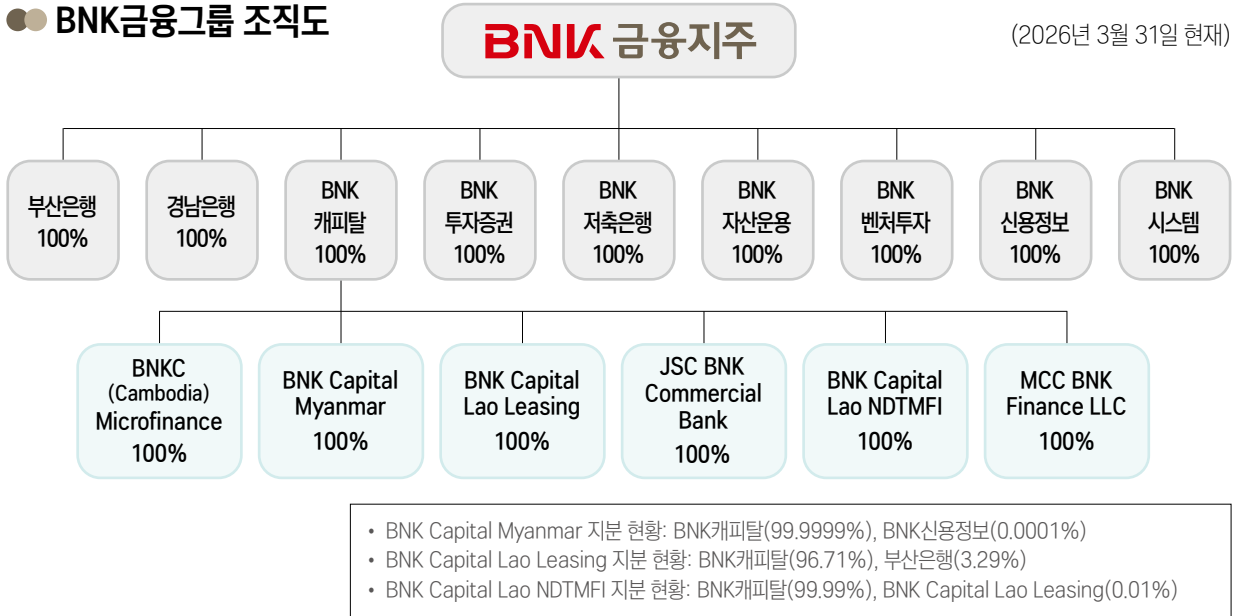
BNK금융그룹 조직도

BNK 금융지주

(2026년 3월 31일 현재)

부산은행 100%

경남은행 100%

BNK 캐피탈 100%

BNK 투자증권 100%

BNK 저축은행 100%

BNK 자산운용 100%

BNK 벤처투자 100%

BNK 신용정보 100%

BNK 시스템 100%

BNKC (Cambodia) Microfinance 100%

BNK Capital Myanmar 100%

BNK Capital Lao Leasing 100%

JSC BNK Commercial Bank 100%

BNK Capital Lao NDTMFI 100%

MCC BNK Finance LLC 100%

• BNK Capital Myanmar 지분 현황: BNK캐피탈(99.9999%), BNK신용정보(0.0001%)
• BNK Capital Lao Leasing 지분 현황: BNK캐피탈(96.71%), 부산은행(3.29%)
• BNK Capital Lao NDTMFI 지분 현황: BNK캐피탈(99.99%), BNK Capital Lao Leasing(0.01%)